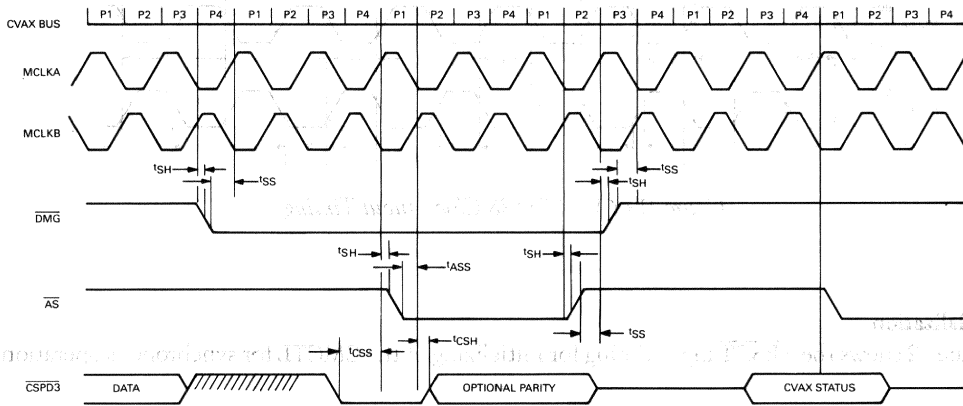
CVAX BUS

| P1 | P2 | P3 | P4 | P1 | P2 | P3 | P4 | P1 | P2 | P3 | P4 | P1 | P2 | P3 | P4 | P1 | P2 | P3 | P4 | P1 | P2 | P3 | P4 |
|---|---|---|---|---|---|---|---|---|---|---|---|---|---|---|---|---|---|---|---|---|---|---|---|

MCLKA

MCLKB

$t_{SH}$

$t_{SS}$

$t_{SS}$

$t_{SH}$

$\overline{DMG}$

$t_{SH}$

$t_{ASS}$

$t_{SH}$

$\overline{AS}$

$t_{SS}$

$t_{CSH}$

$t_{CSS}$

$\overline{CSPD3}$

DATA

OPTIONAL PARITY

CVAX STATUS